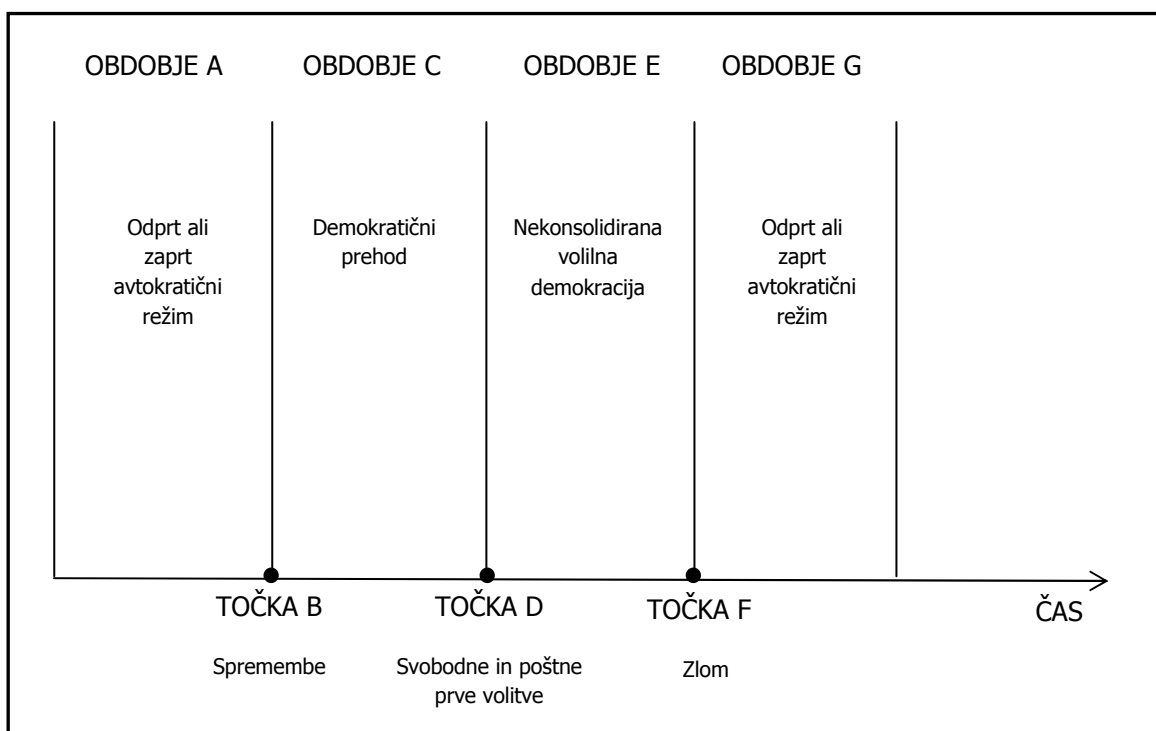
OBDOBJE A

OBDOBJE C

OBDOBJE E

OBDOBJE G

Odprt ali zaprt avtokratični režim

Demokratični prehod

Nekonsolidirana volilna demokracija

Odprt ali zaprt avtokratični režim

TOČKA B

Spremembe

TOČKA D

Svobodne in poštne prve volitve

TOČKA F

Zlom

ČAS